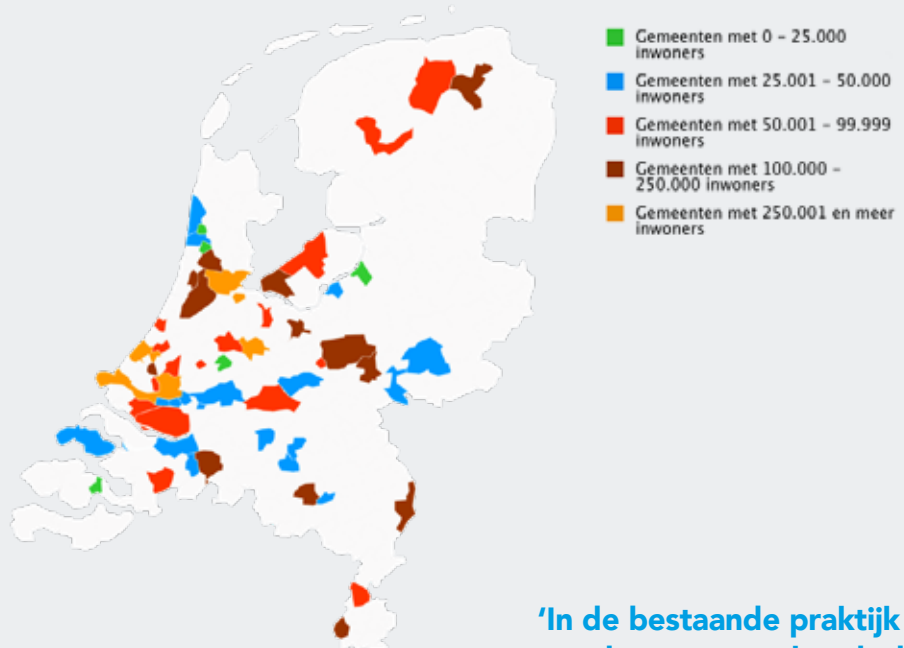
Gemeenten met 0 - 25.000 inwoners

Gemeenten met 25.001 - 50.000 inwoners

Gemeenten met 50.001 - 99.999 inwoners

Gemeenten met 100.000 - 250.000 inwoners

Gemeenten met 250.001 en meer inwoners

'In de bestaande praktijk
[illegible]